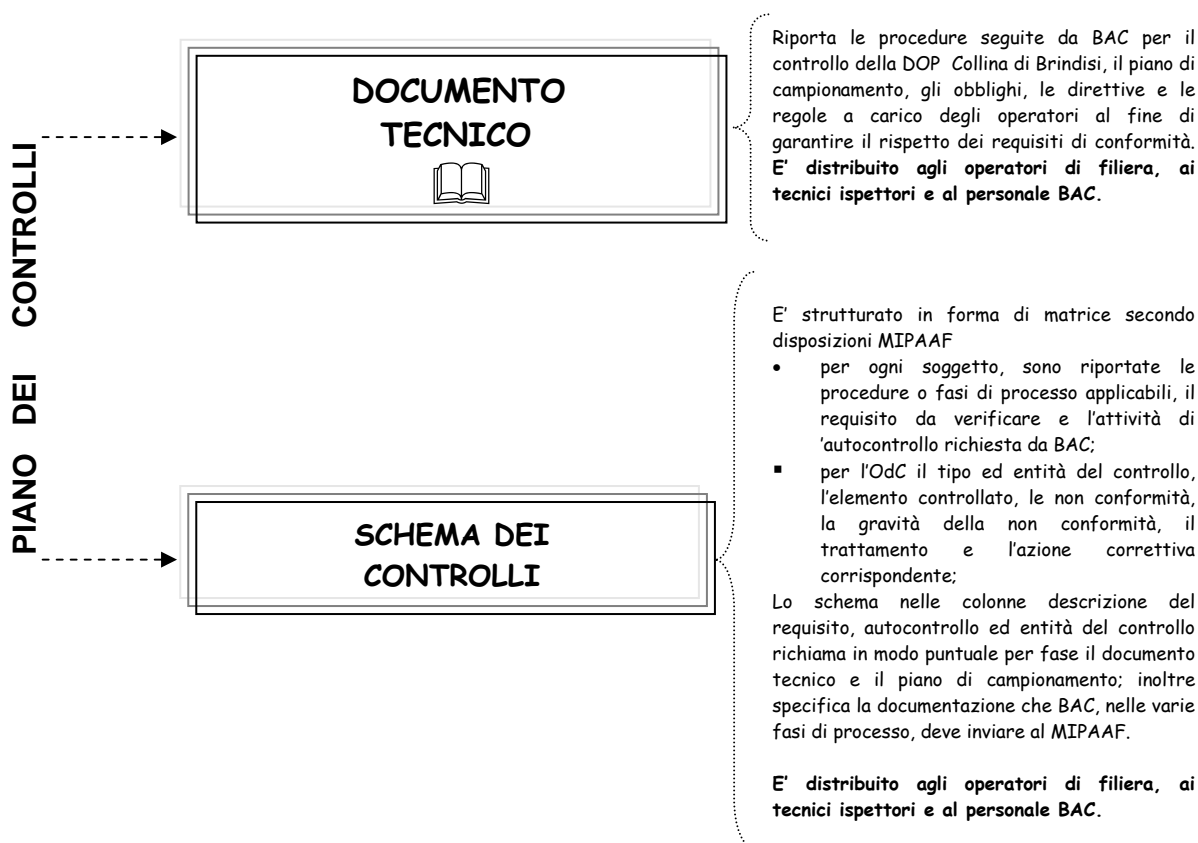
PIANO DEI CONTROLLI

DOCUMENTO TECNICO

Riporta le procedure seguite da BAC per il controllo della DOP Collina di Brindisi, il piano di campionamento, gli obblighi, le direttive e le regole a carico degli operatori al fine di garantire il rispetto dei requisiti di conformità. **E' distribuito agli operatori di filiera, ai tecnici ispettori e al personale BAC.**

SCHEMA DEI CONTROLLI

E' strutturato in forma di matrice secondo disposizioni MIPAAF

- per ogni soggetto, sono riportate le procedure o fasi di processo applicabili, il requisito da verificare e l'attività di 'autocontrollo richiesta da BAC;
- per l'OdC il tipo ed entità del controllo, l'elemento controllato, le non conformità, la gravità della non conformità, il trattamento e l'azione correttiva corrispondente;

Lo schema nelle colonne descrizione del requisito, autocontrollo ed entità del controllo richiama in modo puntuale per fase il documento tecnico e il piano di campionamento; inoltre specifica la documentazione che BAC, nelle varie fasi di processo, deve inviare al MIPAAF.

**E' distribuito agli operatori di filiera, ai tecnici ispettori e al personale BAC.**